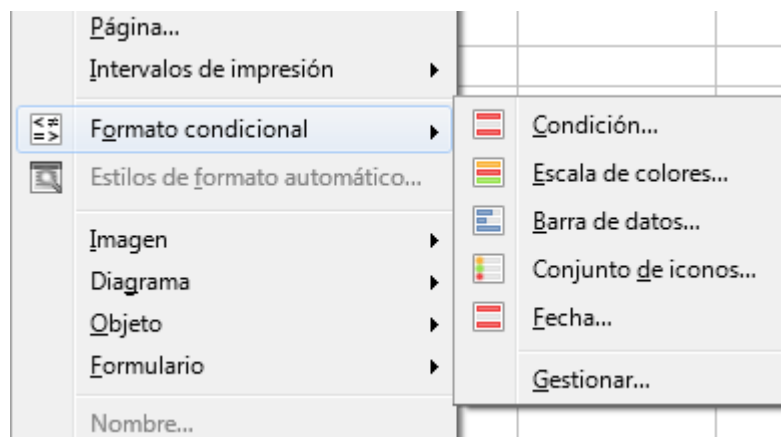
Página...
Intervalos de impresión
Formato condicional
Estilos de formato automático...
Imagen
Diagrama
Objeto
Formulario
Nombre...

Condición...
Escala de colores...
Barra de datos...
Conjunto de iconos...
Fecha...
Gestionar...